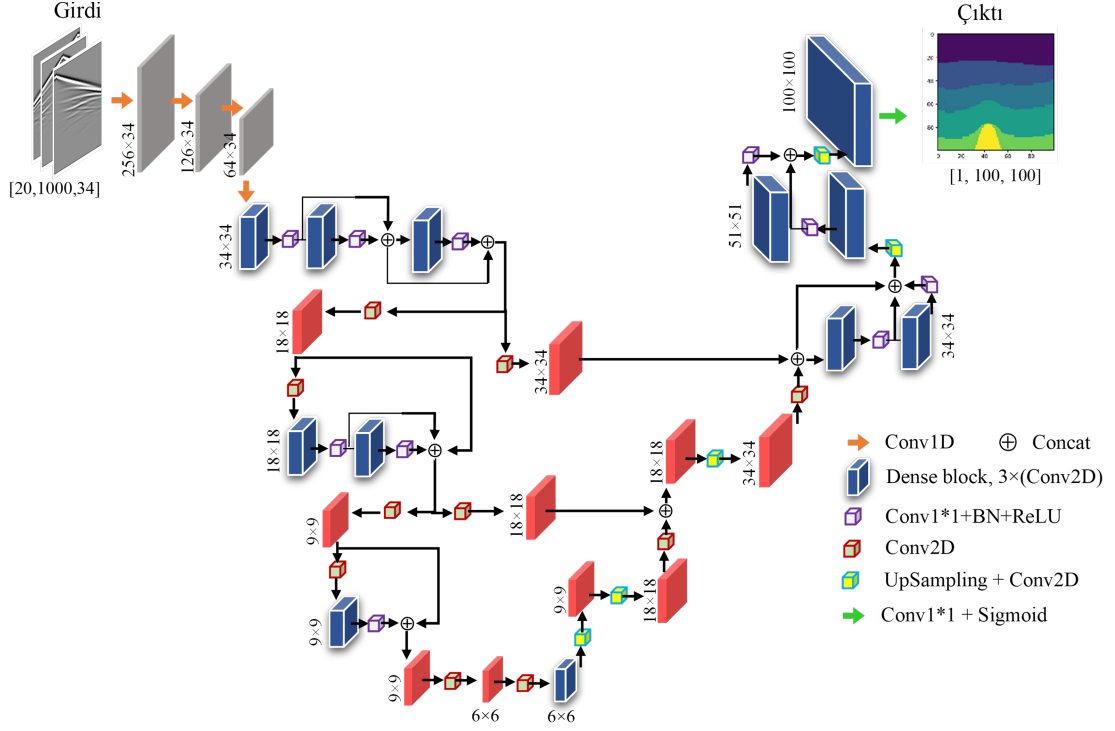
Girdi

[20,1000,34]

256×34

126×34

64×34

34×34

18×18

34×34

18×18

9×9

18×18

9×9

9×9

6×6

6×6

9×9

18×18

18×18

34×34

34×34

51×51

100×100

Çıktı

0
20
40
60
80

0 20 40 60 80

[1, 100, 100]

Conv1D
$\oplus$ Concat
Dense block, 3×(Conv2D)
Conv1*1+BN+ReLU
Conv2D
UpSampling + Conv2D
Conv1*1 + Sigmoid